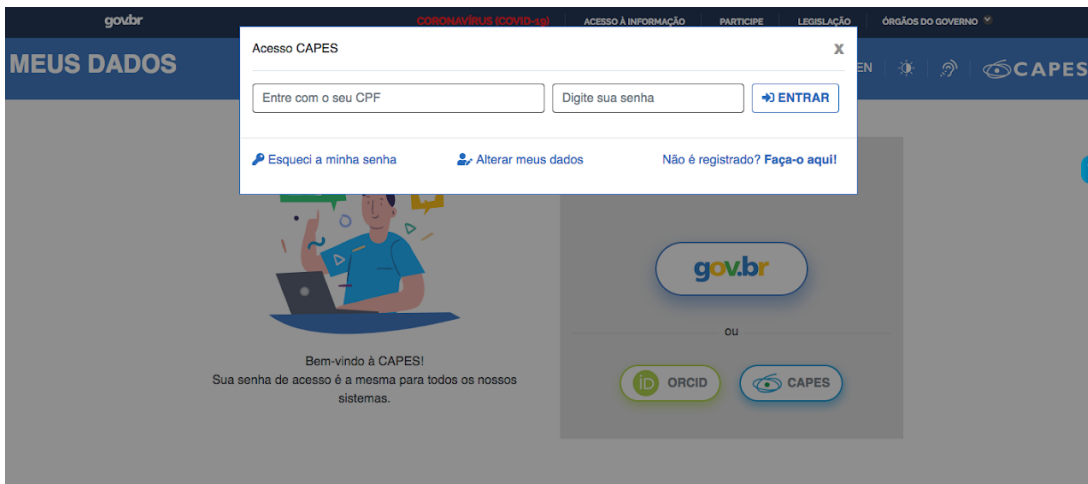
gov.br CORONAVÍRUS (COVID-19) ACESSO À INFORMAÇÃO PARTICIPE LEGISLAÇÃO ÓRGÃOS DO GOVERNO

MEUS DADOS

EN CAPES

Acesso CAPES

X

Entre com o seu CPF

Digite sua senha

ENTRAR

Esqueci a minha senha

Alterar meus dados

Não é registrado? Faça-o aqui!

gov.br

ou

iD ORCID

CAPES

Bem-vindo à CAPES!
Sua senha de acesso é a mesma para todos os nossos sistemas.